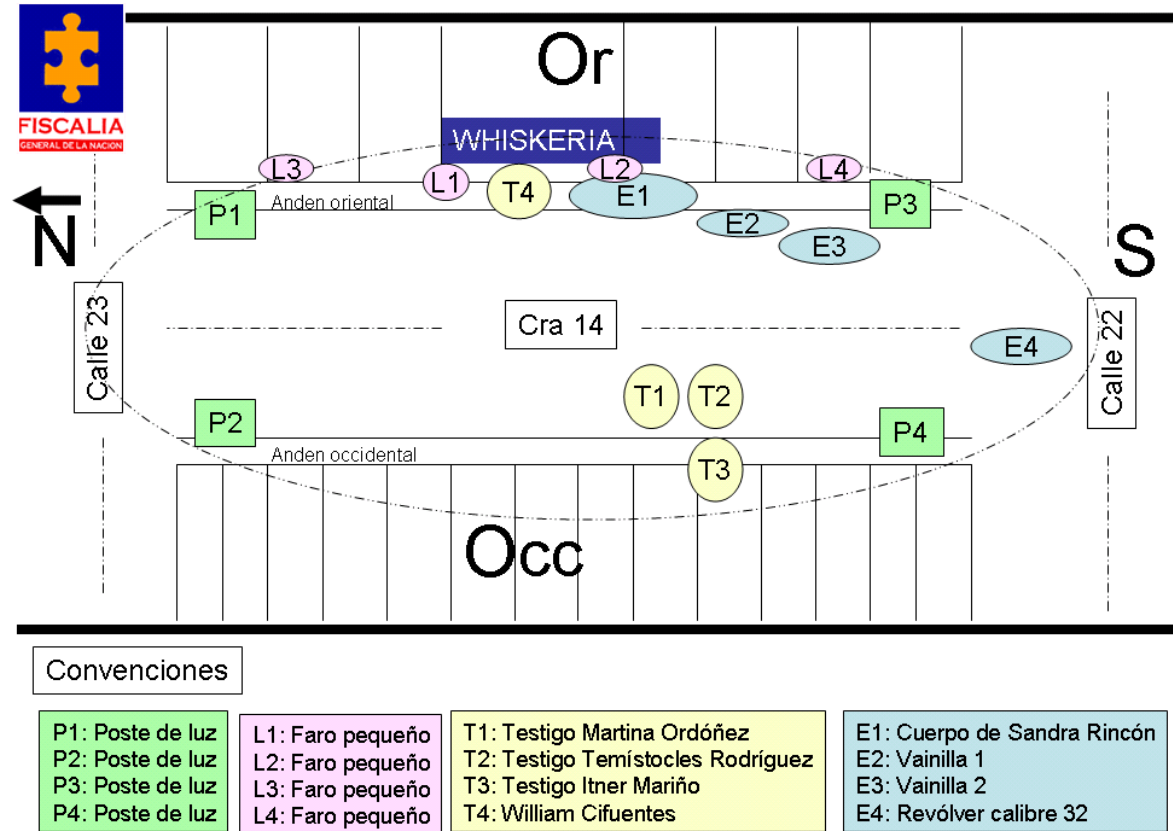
FISCALIA
GENERAL DE LA NACION

Or

WHISKERIA

L3
L1
T4
L2
E1
L4

N

P1
Anden oriental
P3
E2
E3

S

Calle 23
Cra 14
E4
Calle 22

T1
T2

P2
P4
Anden occidental
T3

Occ

Convenciones

P1: Poste de luz
P2: Poste de luz
P3: Poste de luz
P4: Poste de luz

L1: Faro pequeño
L2: Faro pequeño
L3: Faro pequeño
L4: Faro pequeño

T1: Testigo Martina Ordóñez
T2: Testigo Temístocles Rodríguez
T3: Testigo Itner Mariño
T4: William Cifuentes

E1: Cuerpo de Sandra Rincón
E2: Vainilla 1
E3: Vainilla 2
E4: Revólver calibre 32